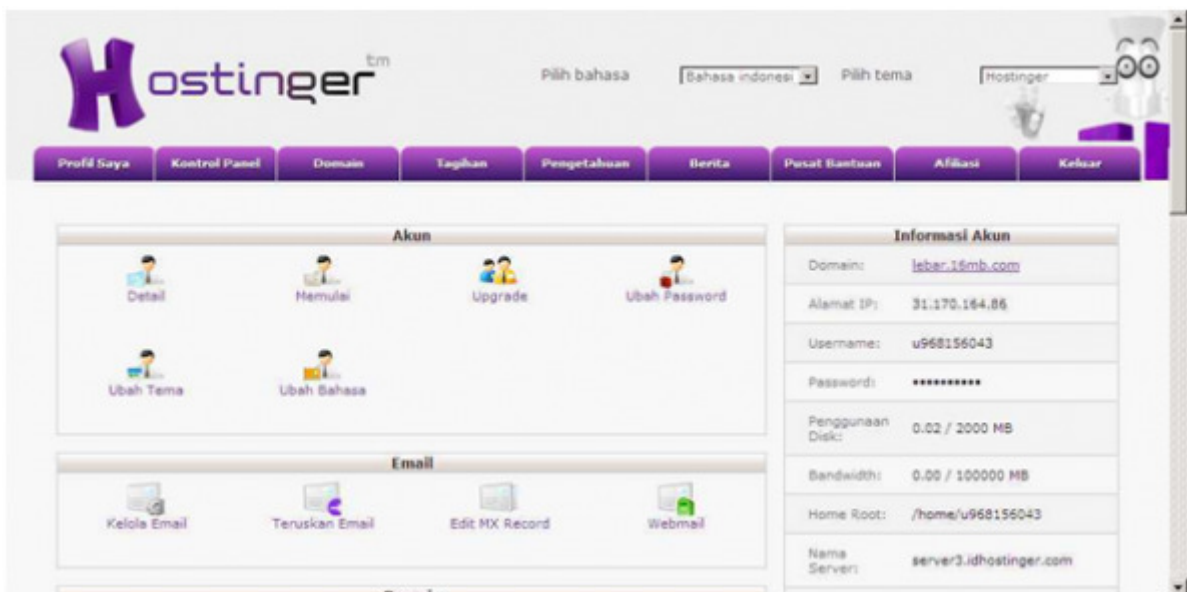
Hostinger tm

Pilih bahasa Bahasa indonesi Pilih tema Hostinger

Profil Saya | Kontrol Panel | Domain | Tagihan | Pengetahuan | Berita | Pusat Bantuan | Afiliasi | Keluar

Akun

Detail Memulai Upgrade Ubah Password

Ubah Tema Ubah Bahasa

Email

Kelola Email Teruskan Email Edit MX Record Webmail

Informasi Akun

| | |
|---|---|
| Domain: | lebar.16mb.com |
| Alamat IP: | 31.170.164.86 |
| Username: | u968156043 |
| Password: | ••••••••••• |
| Penggunaan Disk: | 0.02 / 2000 MB |
| Bandwidth: | 0.00 / 100000 MB |
| Home Root: | /home/u968156043 |
| Nama Server: | server3.idhostinger.com |